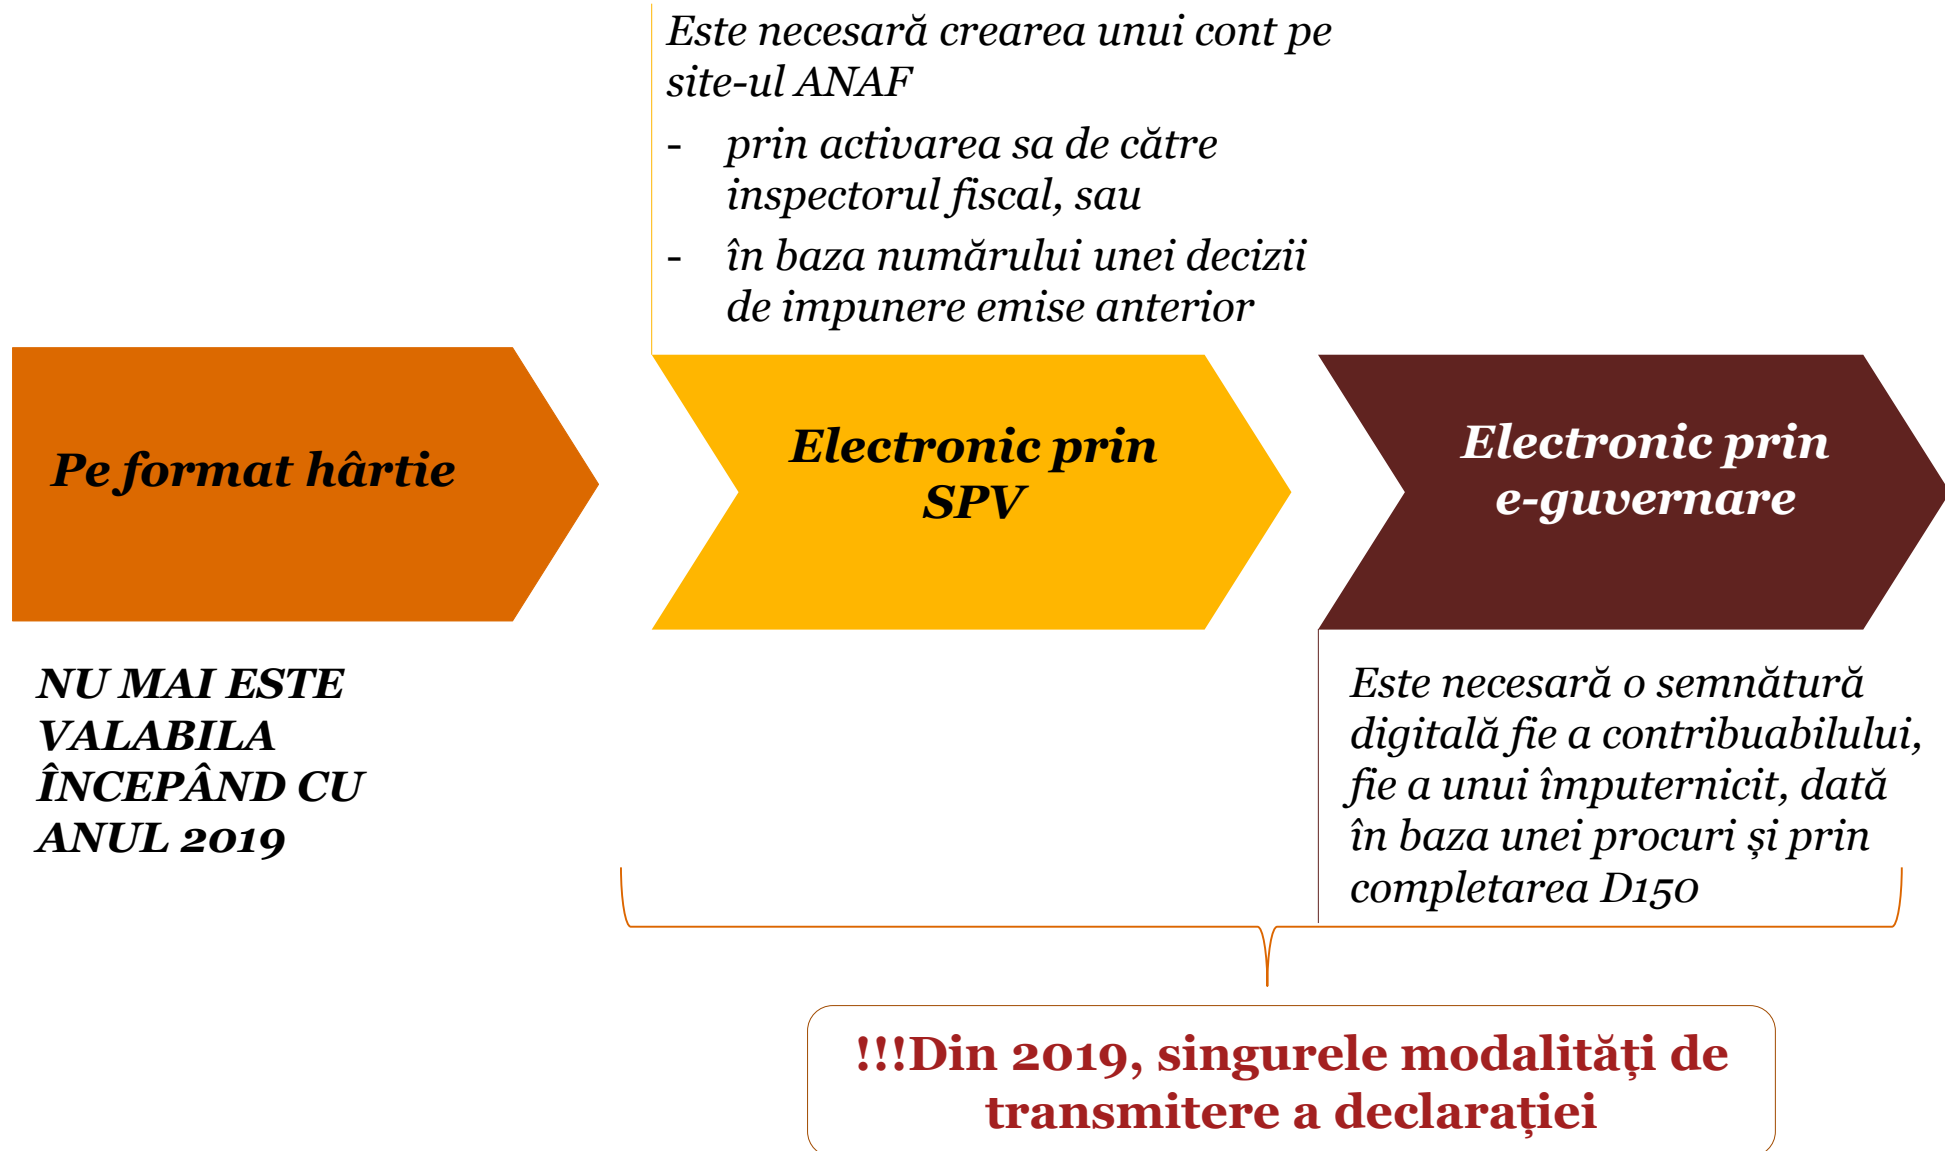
Este necesară crearea unui cont pe site-ul ANAF

- prin activarea sa de către inspectorul fiscal, sau
- în baza numărului unei decizii de impunere emise anterior

Pe format hârtie

Electronic prin SPV

Electronic prin e-guvernare

NU MAI ESTE VALABILA ÎNCEPÂND CU ANUL 2019

Este necesară o semnătură digitală fie a contribuabilului, fie a unui împuternicit, dată în baza unei procuri și prin completarea D150

!!!Din 2019, singurele modalități de transmitere a declarației